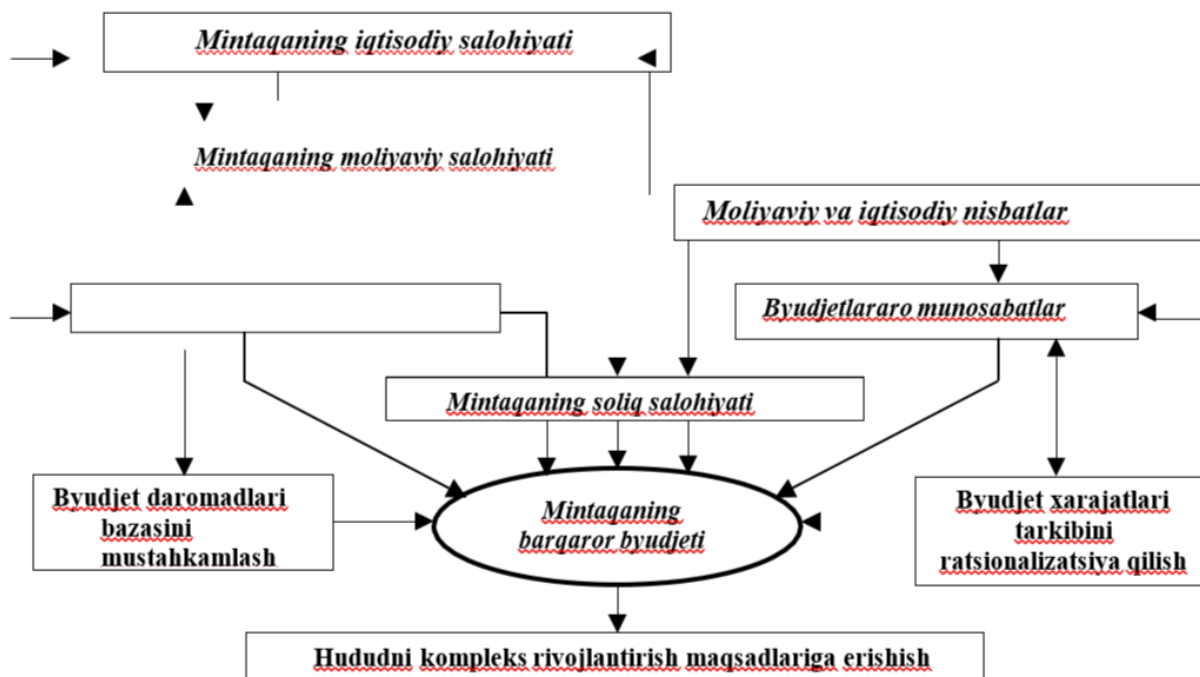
Mintaqaning iqtisodiy salohiyati

Mintaqaning moliyaviy salohiyati

Moliyaviy va iqtisodiy nisbatlar

Byudjetlararo munosabatlar

Mintaqaning soliq salohiyati

Byudjet daromadlari bazasini mustahkamlash

Mintaqaning barqaror byudjeti

Byudjet xarajatlari tarkibini ratsionalizatsiya qilish

Hududni kompleks rivojlantirish maqsadlariga erishish